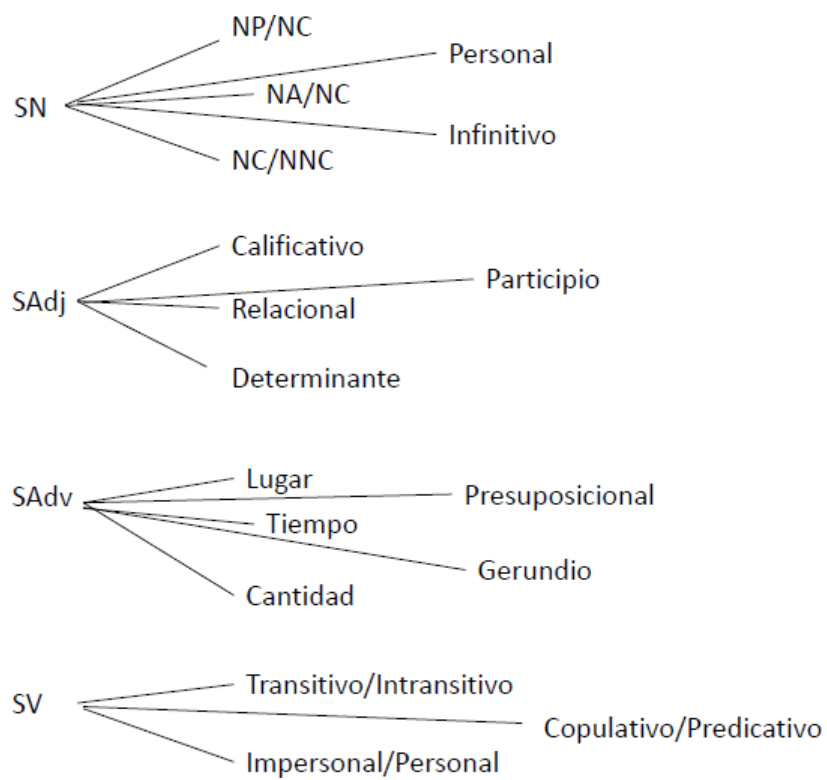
SN
NP/NC
Personal
NA/NC
Infinitivo
NC/NNC

SAdj
Calificativo
Participio
Relacional
Determinante

SAdv
Lugar
Presuposicional
Tiempo
Gerundio
Cantidad

SV
Transitivo/Intransitivo
Copulativo/Predicativo
Impersonal/Personal